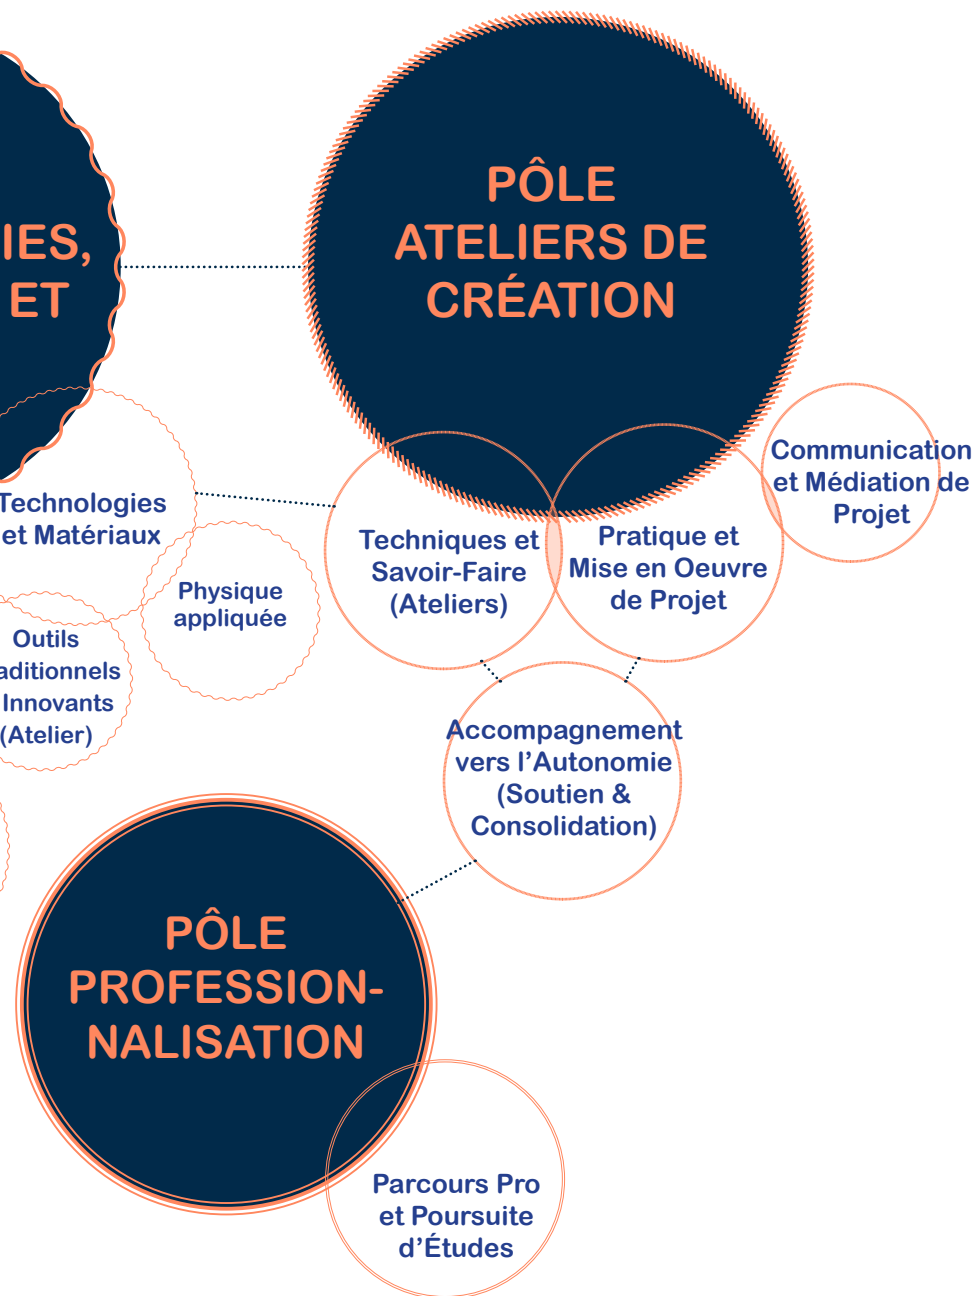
IES,
ET

PÔLE
ATELIERS DE
CRÉATION

Communication et Médiation de Projet

Technologies et Matériaux

Techniques et Savoir-Faire (Ateliers)

Pratique et Mise en Oeuvre de Projet

Physique appliquée

Outils
aditionnels
Innovants
(Atelier)

Accompagnement vers l'Autonomie (Soutien & Consolidation)

PÔLE
PROFESSION-
NALISATION

Parcours Pro et Poursuite d'Études